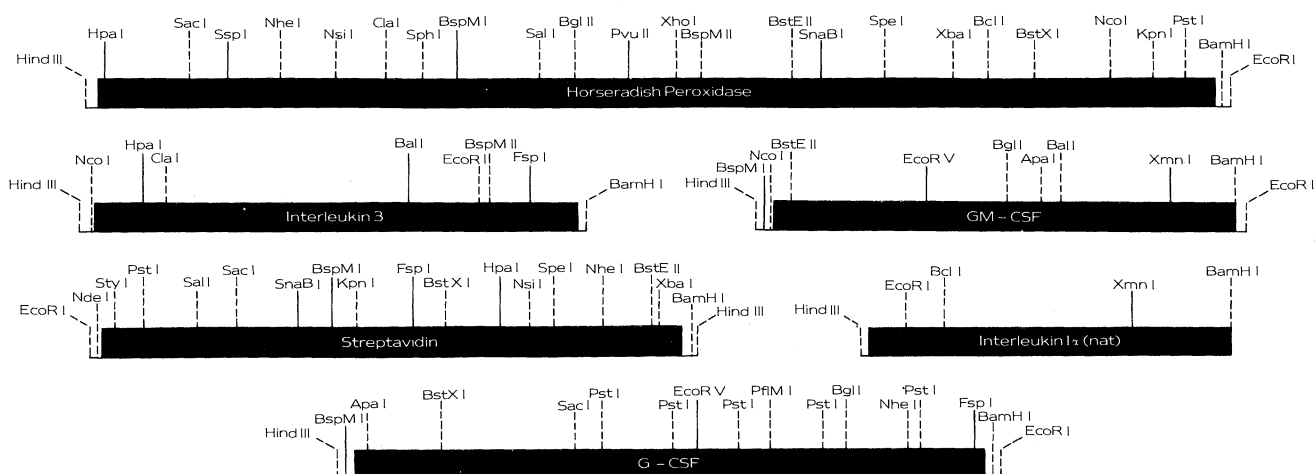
Hind III
Hpa I
Sac I
Ssp I
Nhe I
Nsi I
Cla I
Sph I
BspM I
Sal I
Bgl II
Pvu II
Xho I
BspM II
BstE II
SnaB I
Spe I
Xba I
Bcl I
BstX I
Nco I
Kpn I
Pst I
BamH I
EcoR I
Horseradish Peroxidase

Hind III
Nco I
Hpa I
Cla I
Bal I
EcoR II
BspM II
Fsp I
BamH I
Interleukin 3

Hind III
BspM I
Nco I
BstE II
EcoR V
Bgl I
Apa I
Bal I
Xmn I
BamH I
EcoR I
GM - CSF

EcoR I
Nde I
Sty I
Pst I
Sal I
Sac I
SnaB I
BspM I
Kpn I
Fsp I
BstX I
Hpa I
Nsi I
Spe I
Nhe I
BstE II
Xba I
BamH I
Hind III
Streptavidin

Hind III
EcoR I
Bcl I
Xmn I
BamH I
Interleukin 1$\alpha$ (nat)

Hind III
BspM II
Apa I
BstX I
Sac I
Pst I
Pst I
EcoR V
Pst I
PflM I
Pst I
Bgl I
Nhe I
Pst I
Fsp I
BamH I
EcoR I
G - CSF